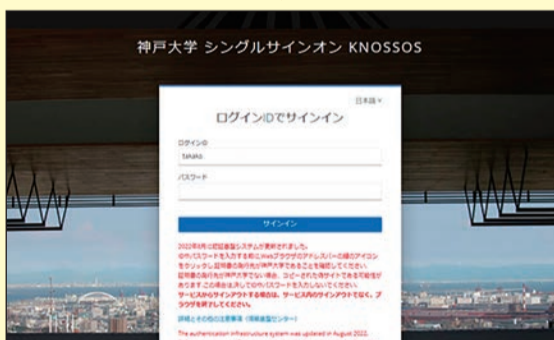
神戸大学 シングルサインオン KNOSSOS

日本語

ログインIDでサインイン

ログインID

tanaka

パスワード

サインイン

2022年8月に認証基盤システムが更新されました。
IDやパスワードを入力する前にwebブラウザのアドレスバーの鍵のアイコンをクリックし証明書の発行先が神戸大学であることを確認してください。
証明書の発行先が神戸大学でない場合、コピーされた偽サイトである可能性があります。この場合は決してIDやパスワードを入力しないでください。
サービスからサインアウトする場合は、サービス内のサインアウトではなく、ブラウザを終了してください。

詳細とその他の注意事項 (情報基盤センター)

The authentication infrastructure system was updated in August 2022.